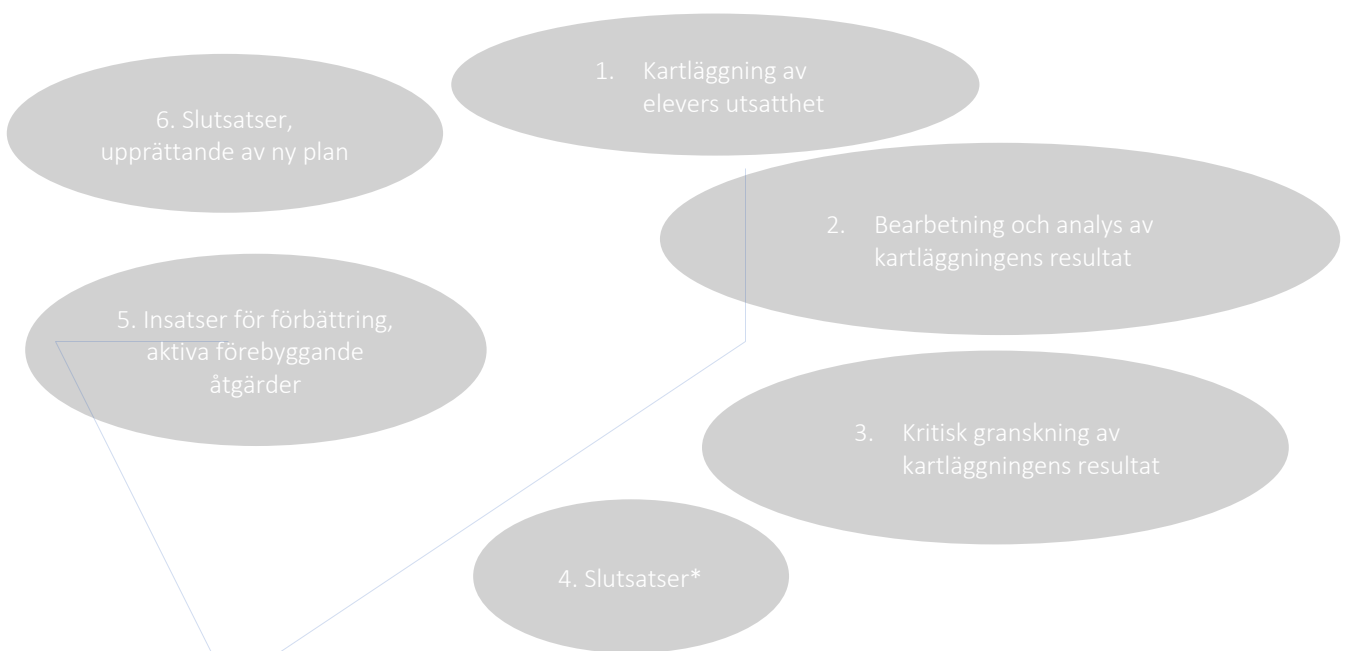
1. Kartläggning av elevers utsatthet

6. Slutsatser, upprättande av ny plan

2. Bearbetning och analys av kartläggningens resultat

5. Insatser för förbättring, aktiva förebyggande åtgärder

3. Kritisk granskning av kartläggningens resultat

4. Slutsatser*